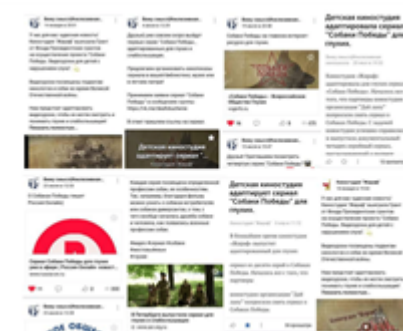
Детская киностудия адаптирует сериал "Собаки Победы" для глухих.

Детская киностудия адаптировала сериал "Собаки Победы" для глухих.

Детская киностудия адаптирует сериал "Собаки Победы" для глухих.

Детская киностудия адаптирует сериал

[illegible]